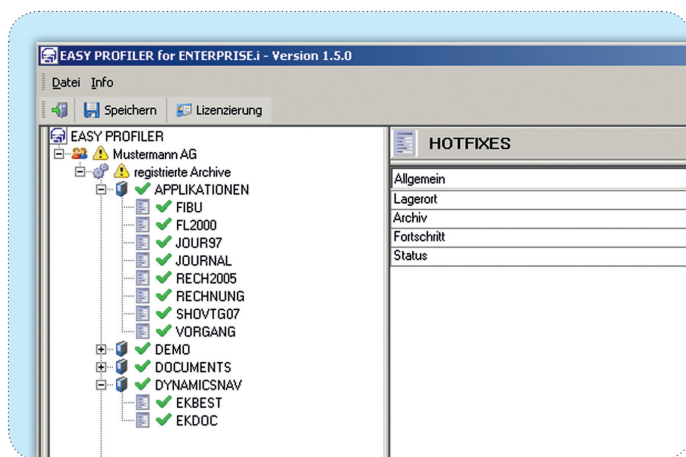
EASY PROFILER for ENTERPRISE.i - Version 1.5.0

Datei Info

Speichern Lizenzierung

EASY PROFILER
Mustermann AG
registrierte Archive
APPLIKATIONEN
FIBU
FL2000
JOUR97
JOURNAL
RECH2005
RECHNUNG
SHOVTG07
VORGANG
DEMO
DOCUMENTS
DYNAMICSNAV
EKBEST
EKDOC

HOTFIXES

Allgemein
Lagerort
Archiv
Fortschritt
Status